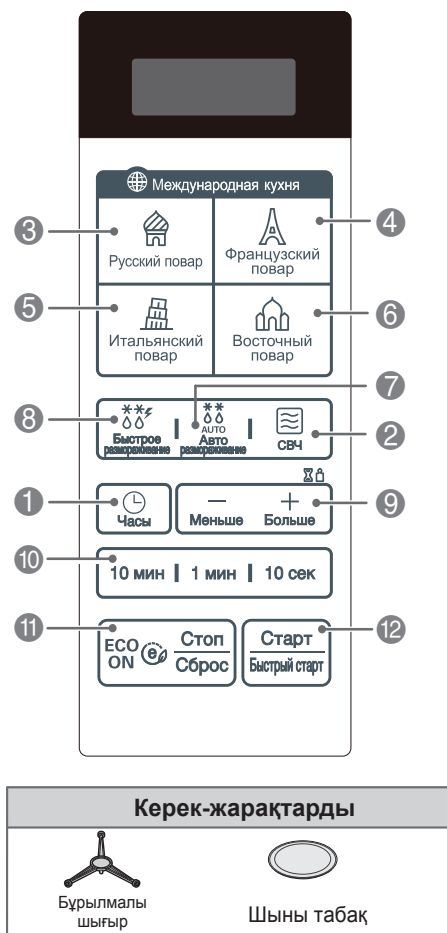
Международная кухня

3 Русский повар

4 Французский повар

5 Итальянский повар

6 Восточный повар

7

8 Быстрое размораживание

AUTO Авто размораживание

СВЧ 2

1 Часы

Меньше Больше 9

10 10 мин | 1 мин | 10 сек

11 ECO ON Стоп Сброс

Старт Быстрый старт 12

| Керек-жарақтарды | |
|---|---|
| Бұрылмалы шығыр | Шыны табақ |